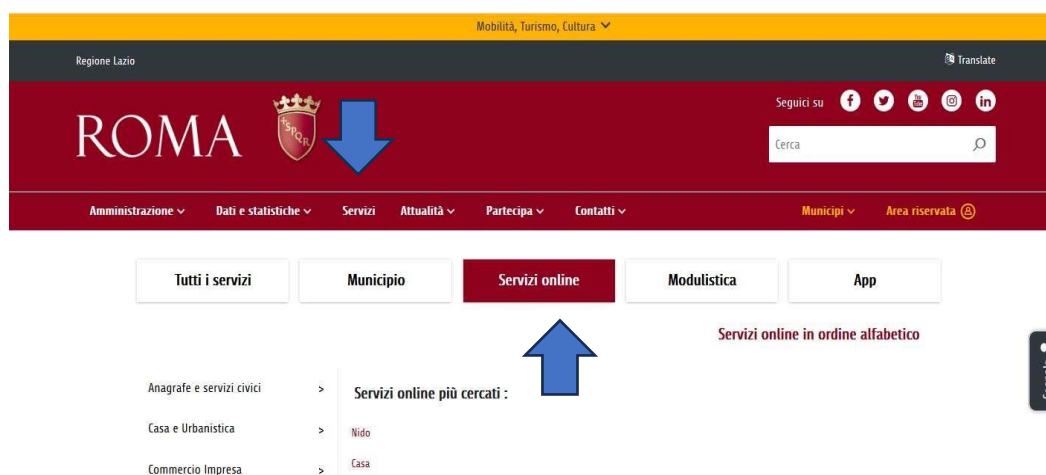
Mobilità, Turismo, Cultura

Regione Lazio

Translate

ROMA

SPQR

Seguici su

Cerca

Amministrazione Dati e statistiche Servizi Attualità Partecipa Contatti Municipi Area riservata

Tutti i servizi

Municipio

Servizi online

Modulistica

App

Servizi online in ordine alfabetico

Anagrafe e servizi civici >

Casa e Urbanistica >

Commercio Impresa >

Servizi online più cercati :

Nido

Casa